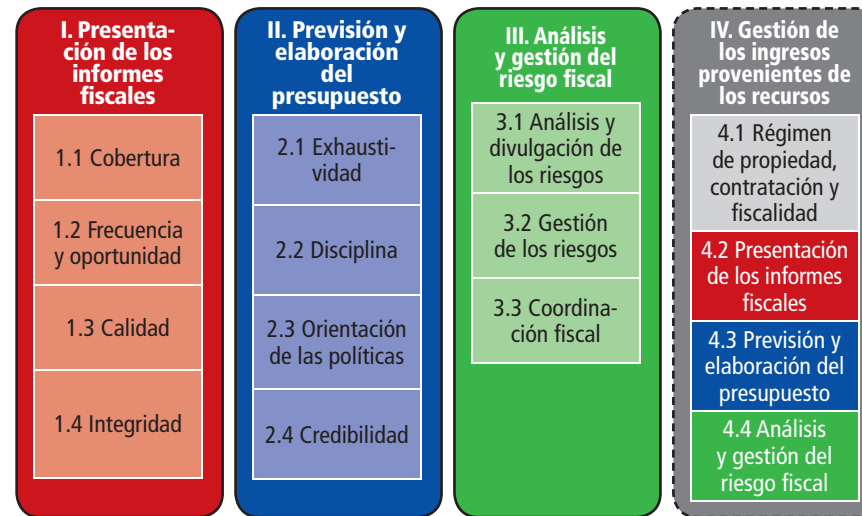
I. Presentación de los informes fiscales

1.1 Cobertura

1.2 Frecuencia y oportunidad

1.3 Calidad

1.4 Integridad

II. Previsión y elaboración del presupuesto

2.1 Exhaustividad

2.2 Disciplina

2.3 Orientación de las políticas

2.4 Credibilidad

III. Análisis y gestión del riesgo fiscal

3.1 Análisis y divulgación de los riesgos

3.2 Gestión de los riesgos

3.3 Coordinación fiscal

IV. Gestión de los ingresos provenientes de los recursos

4.1 Régimen de propiedad, contratación y fiscalidad

4.2 Presentación de los informes fiscales

4.3 Previsión y elaboración del presupuesto

4.4 Análisis y gestión del riesgo fiscal